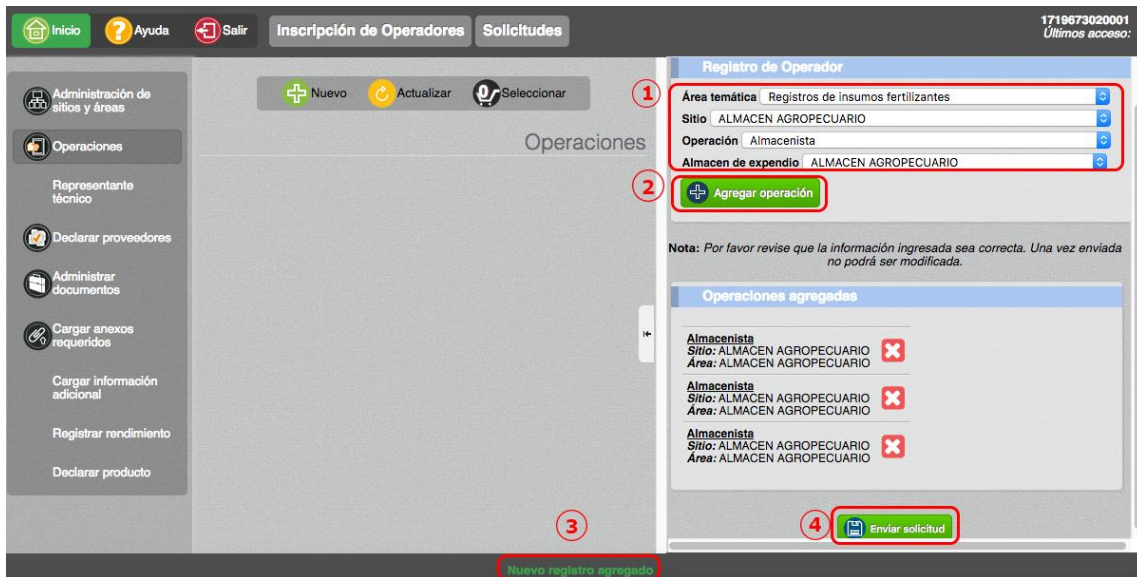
Inicio Ayuda Salir Inscripción de Operadores Solicitudes

1719673020001
Últimos acceso:

Administración de sitios y áreas
Operaciones
Representante técnico
Declarar proveedores
Administrar documentos
Cargar anexos requeridos
Cargar información adicional
Registrar rendimiento
Declarar producto

Nuevo Actualizar Seleccionar

Operaciones

Registro de Operador

1
Área temática Registros de insumos fertilizantes
Sitio ALMACEN AGROPECUARIO
Operación Almacenista
Almacen de expendio ALMACEN AGROPECUARIO

2
Agregar operación

Nota: Por favor revise que la información ingresada sea correcta. Una vez enviada no podrá ser modificada.

Operaciones agregadas

Almacenista
Sitio: ALMACEN AGROPECUARIO
Área: ALMACEN AGROPECUARIO

Almacenista
Sitio: ALMACEN AGROPECUARIO
Área: ALMACEN AGROPECUARIO

Almacenista
Sitio: ALMACEN AGROPECUARIO
Área: ALMACEN AGROPECUARIO

3
4
Enviar solicitud

Nuevo registro agregado